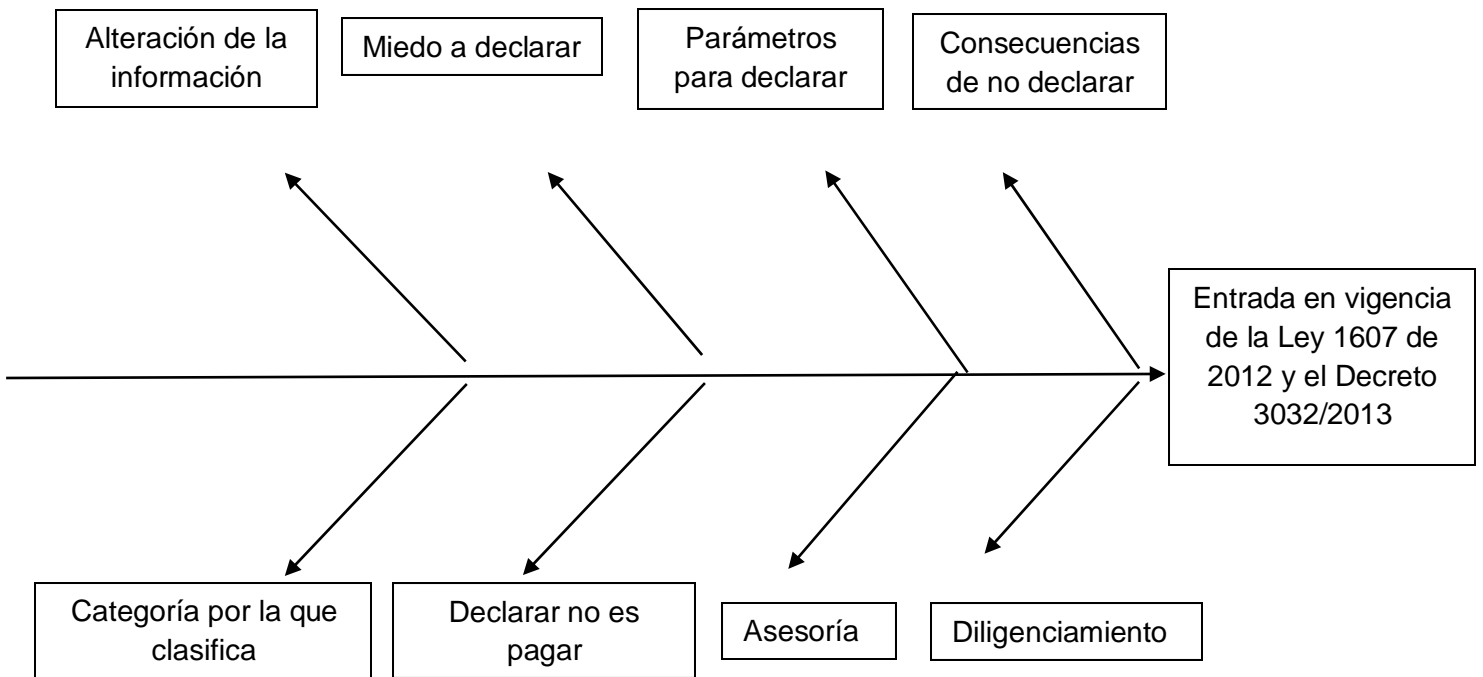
Alteración de la información

Miedo a declarar

Parámetros para declarar

Consecuencias de no declarar

Entrada en vigencia de la Ley 1607 de 2012 y el Decreto 3032/2013

Categoría por la que clasifica

Declarar no es pagar

Asesoría

Diligenciamiento